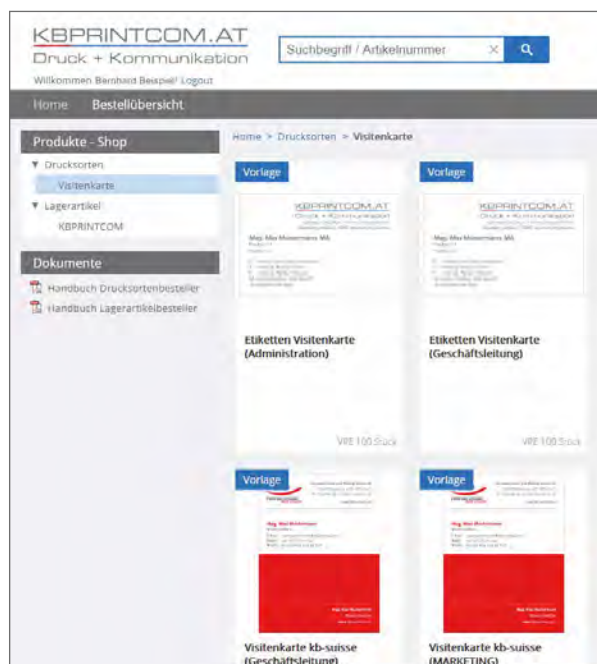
KBPRINTCOM.AT
Druck + Kommunikation
Willkommen Bernhard Beispiel! Logout

Suchbegriff / Artikelnummer

Home Bestellübersicht

Produkte - Shop
▼ Drucksorten
Visitenkarte
▼ Lagerartikel
KBPRINTCOM

Dokumente
Handbuch Drucksortenbesteller
Handbuch Lagerartikelbesteller

Home > Drucksorten > Visitenkarte

Vorlage
KBPRINTCOM.AT
Druck + Kommunikation
Mag. Max Mustermann MA
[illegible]

Etiketten Visitenkarte (Administration)

VPE 100 Stück

Vorlage
KBPRINTCOM.AT
Druck + Kommunikation
Mag. Max Mustermann MA
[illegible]

Etiketten Visitenkarte (Geschäftsleitung)

VPE 100 Stück

Vorlage
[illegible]

Visitenkarte kb-suisse (Geschäftsleitung)

Vorlage
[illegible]

Visitenkarte kb-suisse (MARKETING)